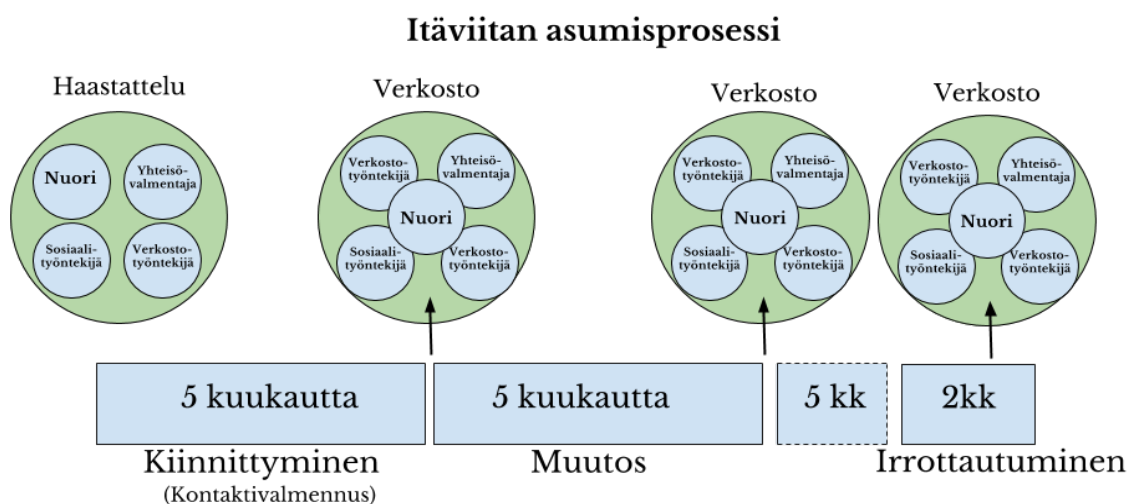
Itäviitan asumisprosessi

Haastattelu

Nuori
Yhteisövalmentaja
Sosiaalityöntekijä
Verkostotyöntekijä

Verkosto

Verkostotyöntekijä
Yhteisövalmentaja
Nuori
Sosiaalityöntekijä
Verkostotyöntekijä

Verkosto

Verkostotyöntekijä
Yhteisövalmentaja
Nuori
Sosiaalityöntekijä
Verkostotyöntekijä

Verkosto

Verkostotyöntekijä
Yhteisövalmentaja
Nuori
Sosiaalityöntekijä
Verkostotyöntekijä

5 kuukautta
5 kuukautta
5 kk
2kk

Kiinnittyminen
(Kontaktivalmennus)
Muutos
Irrottautuminen